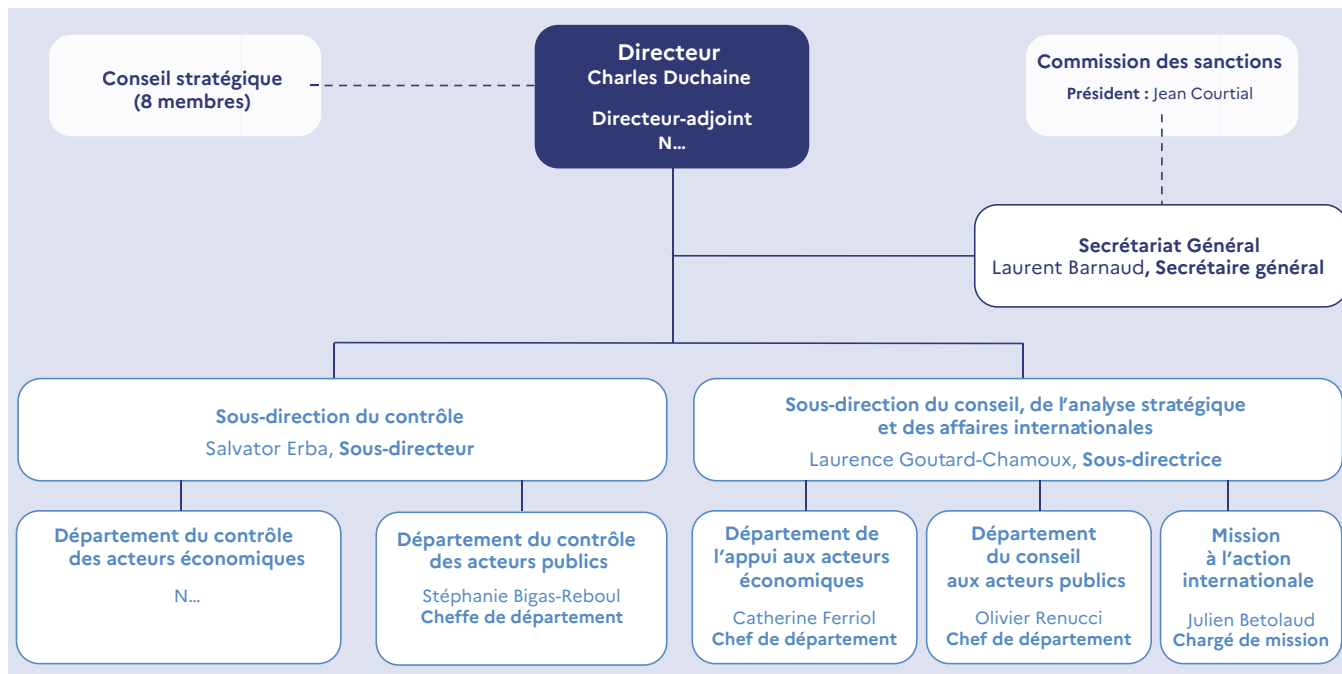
Conseil stratégique
(8 membres)

Directeur
Charles Duchaine

Directeur-adjoint
N…

Commission des sanctions
Président : Jean Courtial

Secrétariat Général
Laurent Barnaud, Secrétaire général

Sous-direction du contrôle
Salvator Erba, Sous-directeur

Sous-direction du conseil, de l'analyse stratégique et des affaires internationales
Laurence Goutard-Chamoux, Sous-directrice

Département du contrôle des acteurs économiques
N…

Département du contrôle des acteurs publics
Stéphanie Bigas-Reboul
Cheffe de département

Département de l'appui aux acteurs économiques
Catherine Ferriol
Chef de département

Département du conseil aux acteurs publics
Olivier Renucci
Chef de département

Mission à l'action internationale
Julien Betolaud
Chargé de mission